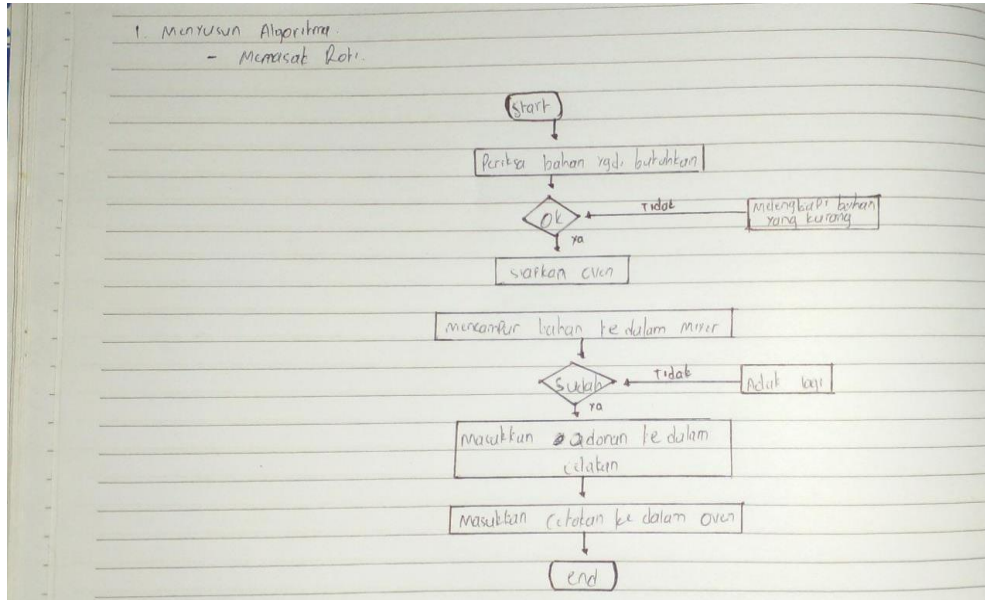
1. Menyusun Algoritma
- Memasak Roti.

start

Periksa bahan ygdi butuhkan

Ok

Tidak

Melengkapi bahan yang kurang

ya

siapkan oven

mencampur bahan ke dalam mixer

Sudah

Tidak

Aduk lagi

ya

Masukkan adonan ke dalam cetakan

Masukkan cetakan ke dalam oven

end